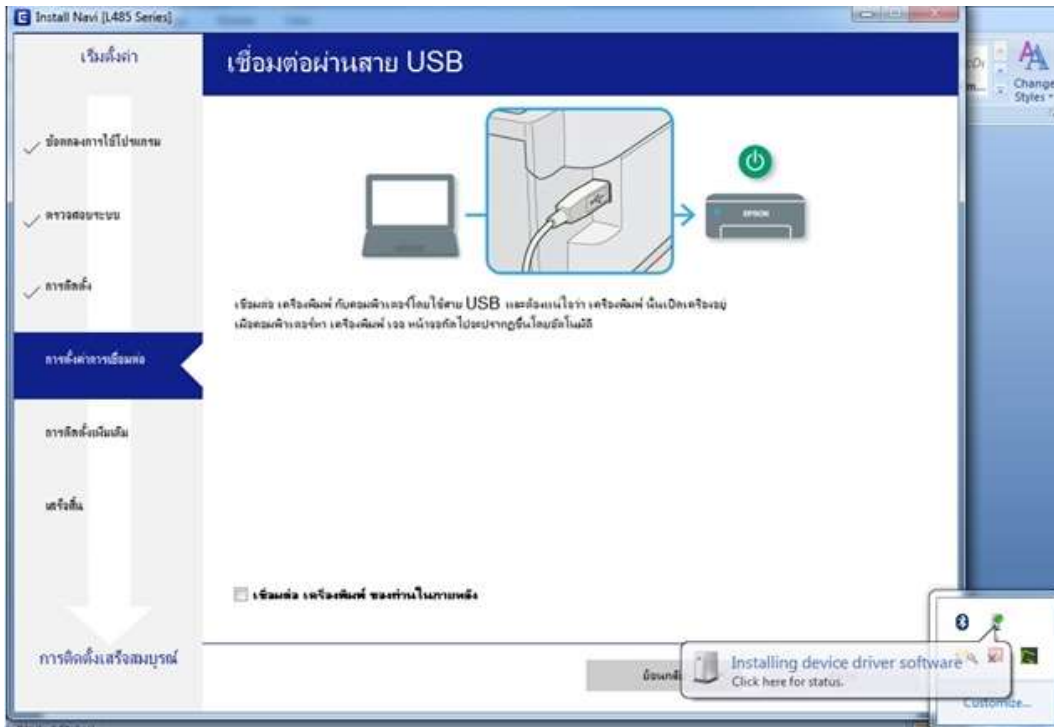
Install Navi [L485 Series]

เริ่มตั้งค่า

เชื่อมต่อผ่านสาย USB

ข้อตกลงการใช้โปรแกรม

ตรวจสอบระบบ

การติดตั้ง

การตั้งค่าการเชื่อมต่อ

การติดตั้งเพิ่มเติม

เสร็จสิ้น

การติดตั้งเสร็จสมบูรณ์

EPSON

เชื่อมต่อ เครื่องพิมพ์ กับคอมพิวเตอร์โดยใช้สาย USB และต้องแน่ใจว่า เครื่องพิมพ์ นั้นเปิดเครื่องอยู่ เมื่อคอมพิวเตอร์พบ เครื่องพิมพ์ เจอ หน้าจอถัดไปจะปรากฏขึ้นโดยอัตโนมัติ

เชื่อมต่อ เครื่องพิมพ์ ของท่านในภายหลัง

ย้อนกลั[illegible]

Installing device driver software
Click here for status.

Customize...

Change Styles